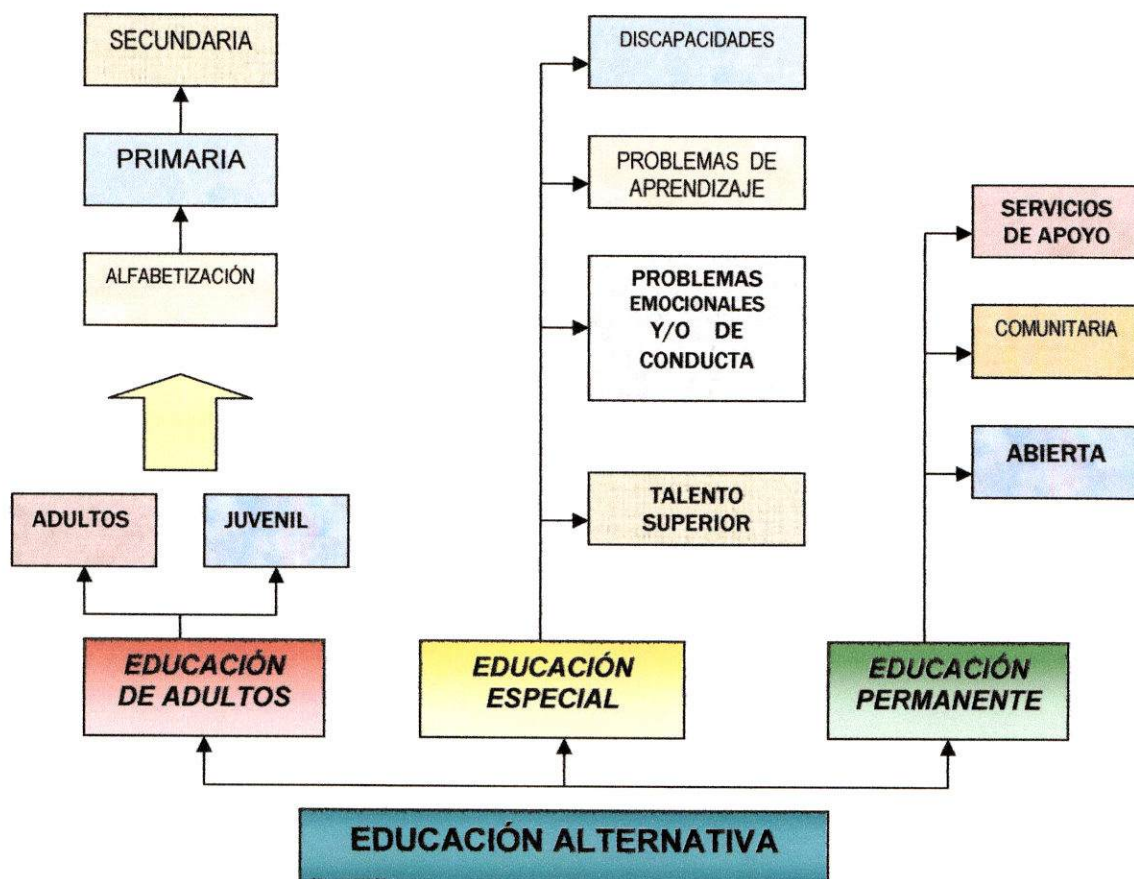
SECUNDARIA

PRIMARIA

ALFABETIZACIÓN

ADULTOS

JUVENIL

EDUCACIÓN DE ADULTOS

DISCAPACIDADES

PROBLEMAS DE APRENDIZAJE

PROBLEMAS EMOCIONALES Y/O DE CONDUCTA

TALENTO SUPERIOR

EDUCACIÓN ESPECIAL

SERVICIOS DE APOYO

COMUNITARIA

ABIERTA

EDUCACIÓN PERMANENTE

EDUCACIÓN ALTERNATIVA